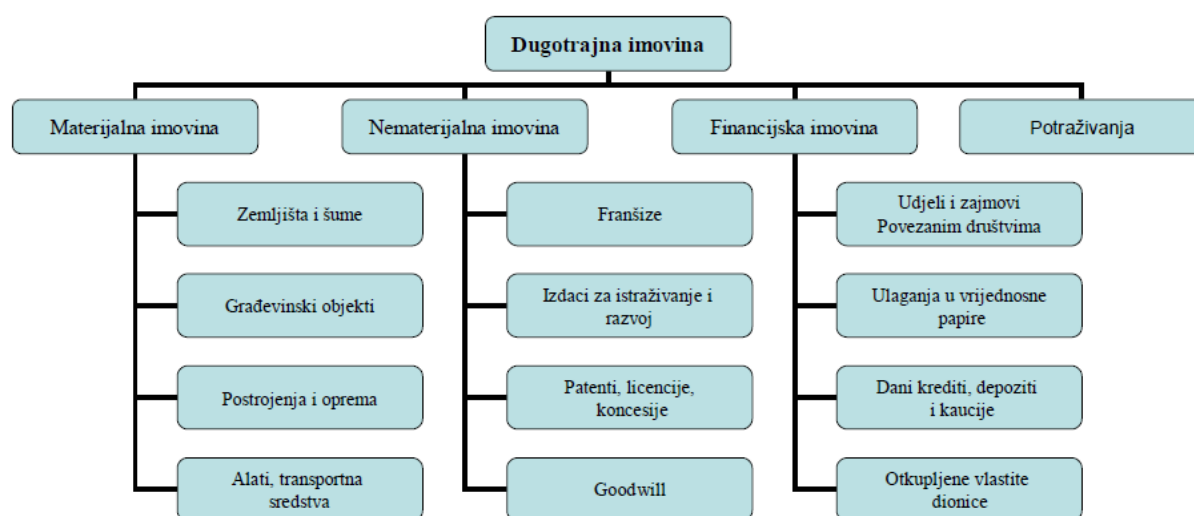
Dugotrajna imovina

Materijalna imovina

Zemljišta i šume

Građevinski objekti

Postrojenja i oprema

Alati, transportna sredstva

Nematerijalna imovina

Franšize

Izdaci za istraživanje i razvoj

Patenti, licencije, koncesije

Goodwill

Financijska imovina

Udjeli i zajmovi Povezanim društvima

Ulaganja u vrijednosne papire

Dani krediti, depoziti i kaucije

Otkupljene vlastite dionice

Potraživanja